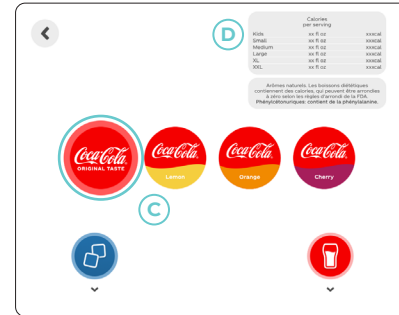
D

Calories per serving

| | | |
|---|---|---|
| Kids | xx fl oz | xxxcal |
| Small | xx fl oz | xxxcal |
| Medium | xx fl oz | xxxcal |
| Large | xx fl oz | xxxcal |
| XL | xx fl oz | xxxcal |
| XXL | xx fl oz | xxxcal |

Arômes naturels. Les boissons diététiques contiennent des calories, qui peuvent être arrondies à zéro selon les règles d'arrondi de la FDA. Phénylcétonuriques: contient de la phénylalanine.

Coca-Cola ORIGINAL TASTE

Coca-Cola Lemon

Coca-Cola Orange

Coca-Cola Cherry

C